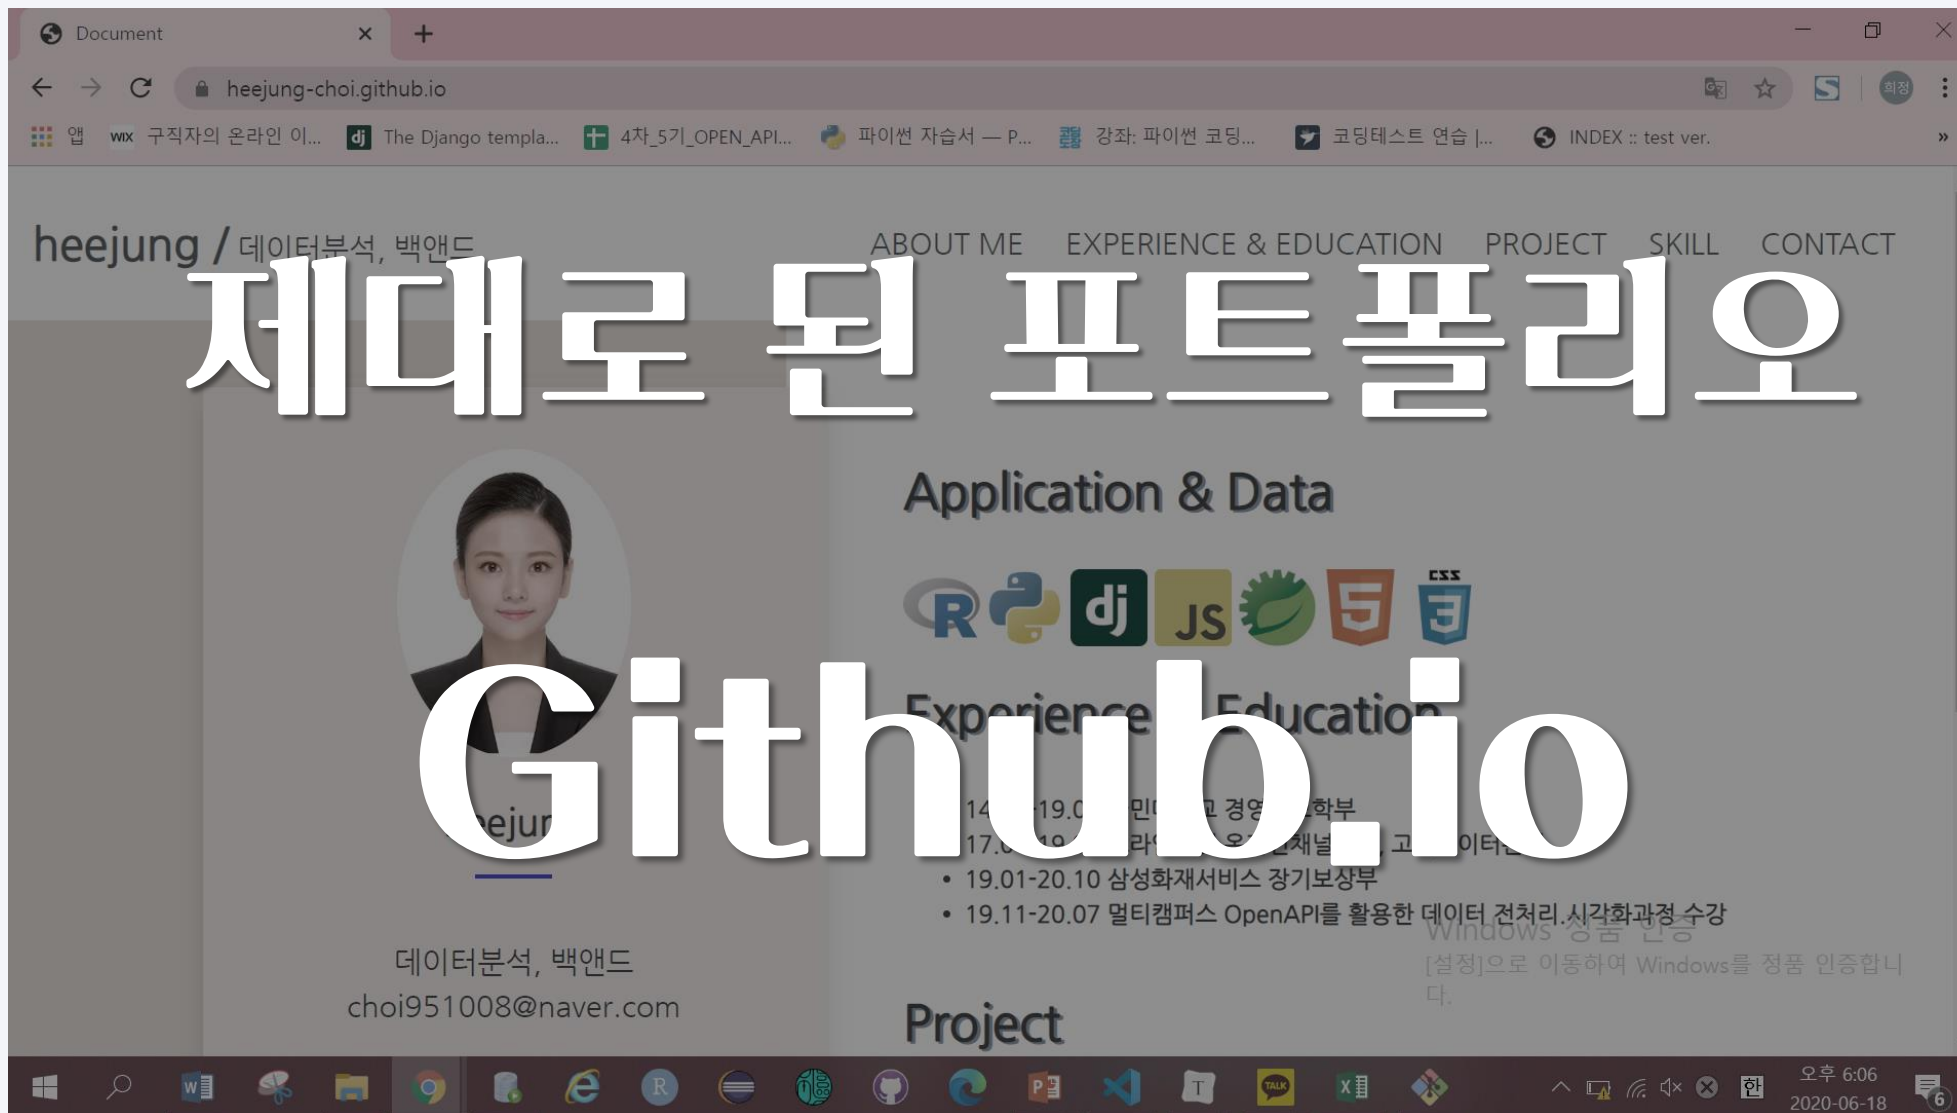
Document

heejung-choi.github.io

앱 구직자의 온라인 이... The Django templa... 4차_5기_OPEN_API... 파이썬 자습서 — P... 강좌: 파이썬 코딩... 코딩테스트 연습 |... INDEX :: test ver.

heejung / 데이터분석, 백앤드

ABOUT ME EXPERIENCE & EDUCATION PROJECT SKILL CONTACT

제대로 된 포트폴리오

Application & Data

R dj JS CSS

Experience Education

Github.io

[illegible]ejun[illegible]

• 14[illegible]19.0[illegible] 민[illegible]고 경영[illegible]학부
• 17.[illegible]19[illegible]라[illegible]온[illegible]채널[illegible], 고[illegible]이터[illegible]
• 19.01-20.10 삼성화재서비스 장기보상부
• 19.11-20.07 멀티캠퍼스 OpenAPI를 활용한 데이터 전처리.시각화과정 수강

데이터분석, 백앤드
choi951008@naver.com

Windows 정품 인증
[설정]으로 이동하여 Windows를 정품 인증합니다.

Project

오후 6:06
2020-06-18